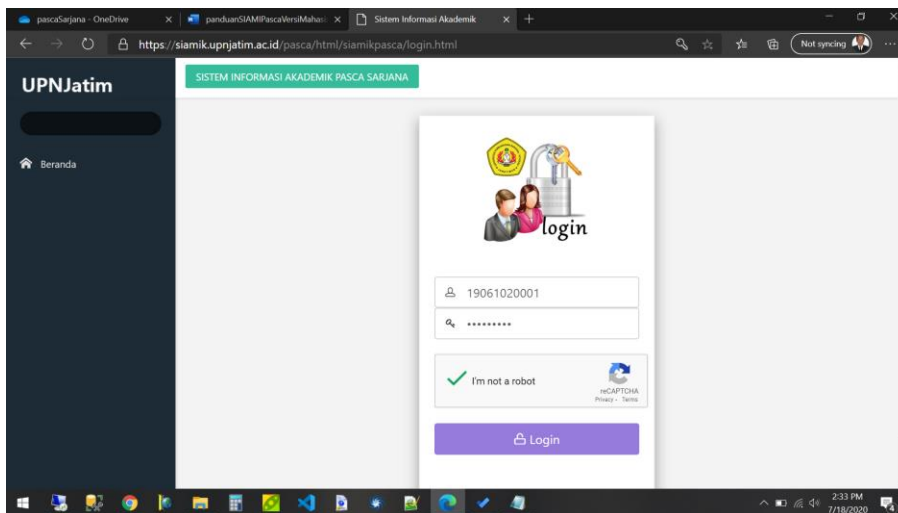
pascaSarjana - OneDrive
panduanSIAMIPascaVersiMahasi
Sistem Informasi Akademik
https://siamik.upnjatim.ac.id/pasca/html/siamikpasca/login.html
Not syncing

UPNJatim

Beranda

SISTEM INFORMASI AKADEMIK PASCA SARJANA

login

19061020001
•••••••••

I'm not a robot
reCAPTCHA
Privacy - Terms

Login

2:33 PM
7/18/2020